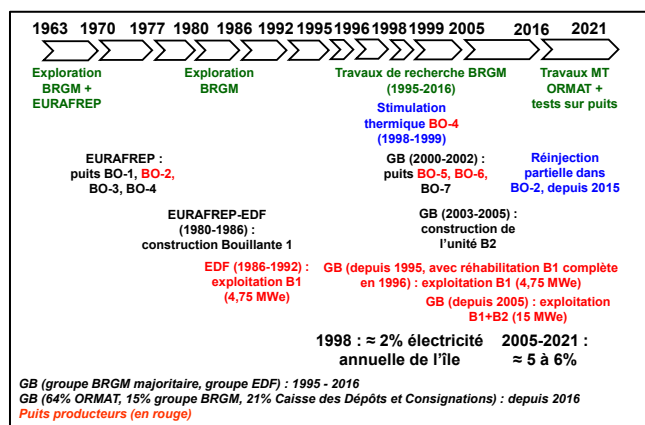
1963 1970 1977 1980 1986 1992 1995 1996 1998 1999 2005 2016 2021

Exploration BRGM + EURAFREP

Exploration BRGM

Travaux de recherche BRGM (1995-2016)

Travaux MT ORMAT + tests sur puits

Stimulation thermique BO-4 (1998-1999)

EURAFREP : puits BO-1, BO-2, BO-3, BO-4

GB (2000-2002) : puits BO-5, BO-6, BO-7

Réinjection partielle dans BO-2, depuis 2015

EURAFREP-EDF (1980-1986) : construction Bouillante 1

GB (2003-2005) : construction de l'unité B2

EDF (1986-1992) : exploitation B1 (4,75 MWe)

GB (depuis 1995, avec réhabilitation B1 complète en 1996) : exploitation B1 (4,75 MWe)

GB (depuis 2005) : exploitation B1+B2 (15 MWe)

1998 : ≈ 2% électricité annuelle de l'île

2005-2021 : ≈ 5 à 6%

GB (groupe BRGM majoritaire, groupe EDF) : 1995 - 2016
GB (64% ORMAT, 15% groupe BRGM, 21% Caisse des Dépôts et Consignations) : depuis 2016
Puits producteurs (en rouge)